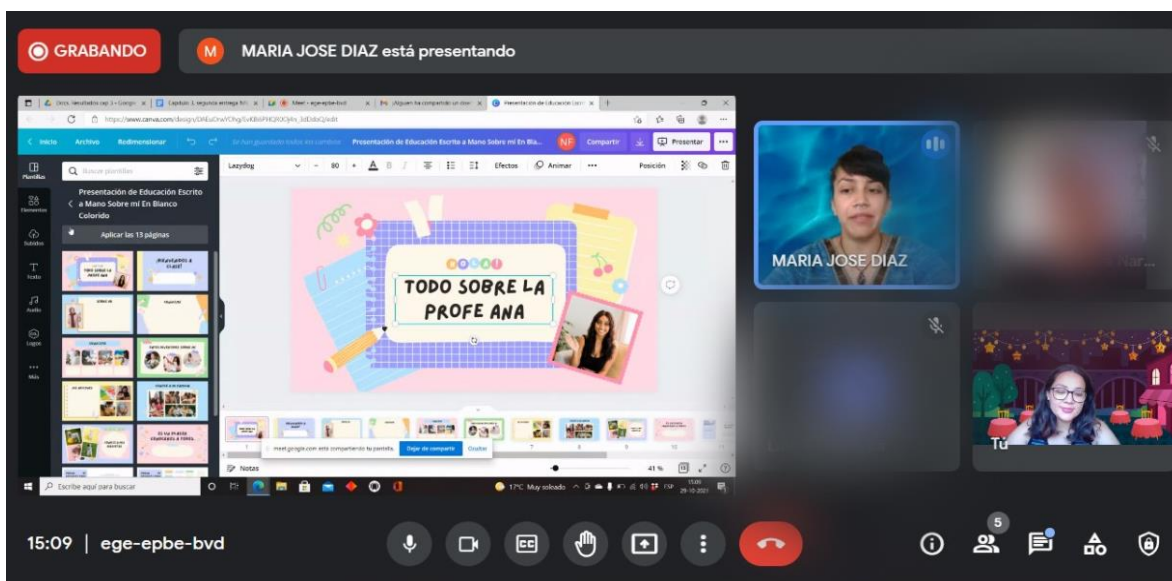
GRABANDO

M MARIA JOSE DIAZ está presentando

https://www.canva.com/design/

Inicio Archivo Redimensionar

Presentación de Educación Escrito a Mano Sobre mí En Bla...

NF Compartir Presentar

Plantillas Elementos Subidos Texto Audio Logos Más

Buscar plantillas

Presentación de Educación Escrito a Mano Sobre mí En Blanco Colorido

Aplicar las 13 páginas

Lazydog 80 Efectos Animar Posición

¡HOLA!

TODO SOBRE LA PROFE ANA

meet.google.com está compartiendo tu pantalla. Dejar de compartir Ocultar

Notas 41 %

Escribe aquí para buscar

17°C Muy soleado 15:09 29-10-2021

MARIA JOSE DIAZ

Tú

15:09 | ege-epbe-bvd

5